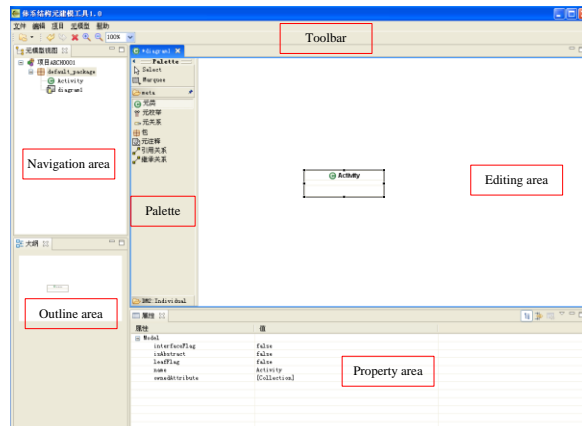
体系结构元建模工具1.0
文件 编辑 项目 元模型 帮助
100%
Toolbar
元模型视图
项目ABC0001
default_package
Activity
diagram1
Navigation area
*diagram1
Palette
Select
Marquee
meta
元类
元枚举
元关系
包
元注释
引用关系
继承关系
Palette
DM2 Individual
Activity
Editing area
大纲
Outline area
属性
属性
值
Model
interfaceFlag
false
isAbstract
false
leafFlag
false
name
Activity
ownedAttribute
[Collection]
Property area